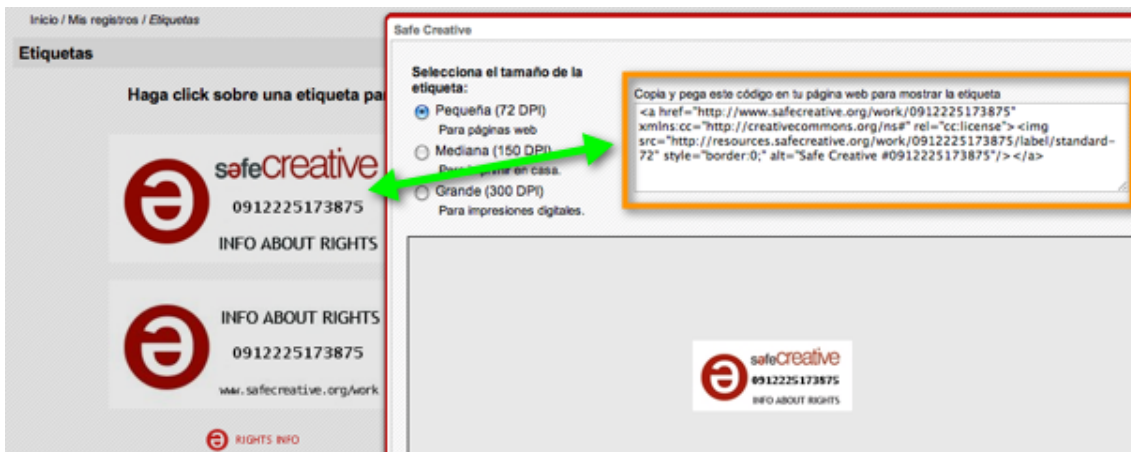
Inicio / Mis registros / Etiquetas

Etiquetas

Haga click sobre una etiqueta pa

safecreative
0912225173875
INFO ABOUT RIGHTS

INFO ABOUT RIGHTS
0912225173875
www.safecreative.org/work

RIGHTS INFO

Safe Creative

Selecciona el tamaño de la etiqueta:

Pequeña (72 DPI)
Para páginas web

Mediana (150 DPI)
Para imprimir en casa.

Grande (300 DPI)
Para impresiones digitales.

Copia y pega este código en tu página web para mostrar la etiqueta

<a href="http://www.safecreative.org/work/0912225173875" xmlns:cc="http://creativecommons.org/ns#" rel="cc:license"><img src="http://resources.safecreative.org/work/0912225173875/label/standard-72" style="border:0;" alt="Safe Creative #0912225173875"/></a>

safecreative
0912225173875
INFO ABOUT RIGHTS